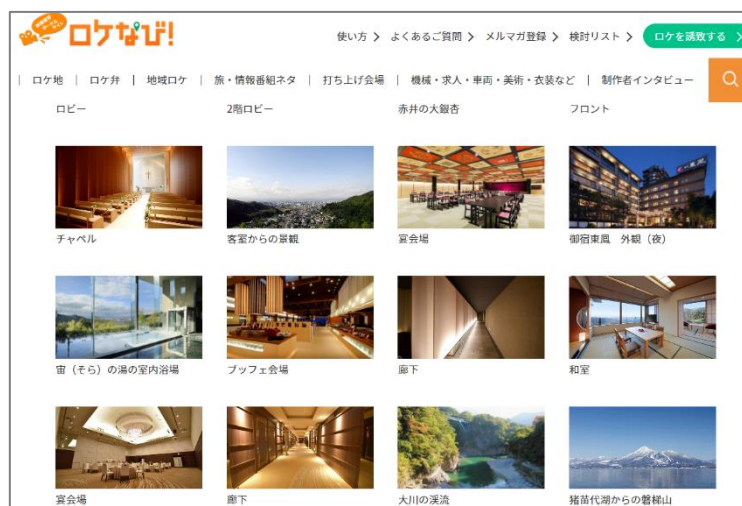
ロケなび!

使い方 > よくあるご質問 > メルマガ登録 > 検討リスト > ロケを誘致する >

ロケ地 | ロケ弁 | 地域ロケ | 旅・情報番組ネタ | 打ち上げ会場 | 機械・求人・車両・美術・衣装など | 制作者インタビュー

ロビー

2階ロビー

赤井の大銀杏

フロント

チャペル

客室からの景観

宴会場

御宿東鳳 外観（夜）

宙（そら）の湯の室内浴場

ブッフェ会場

廊下

和室

宴会場

廊下

大川の渓流

猪苗代湖からの磐梯山